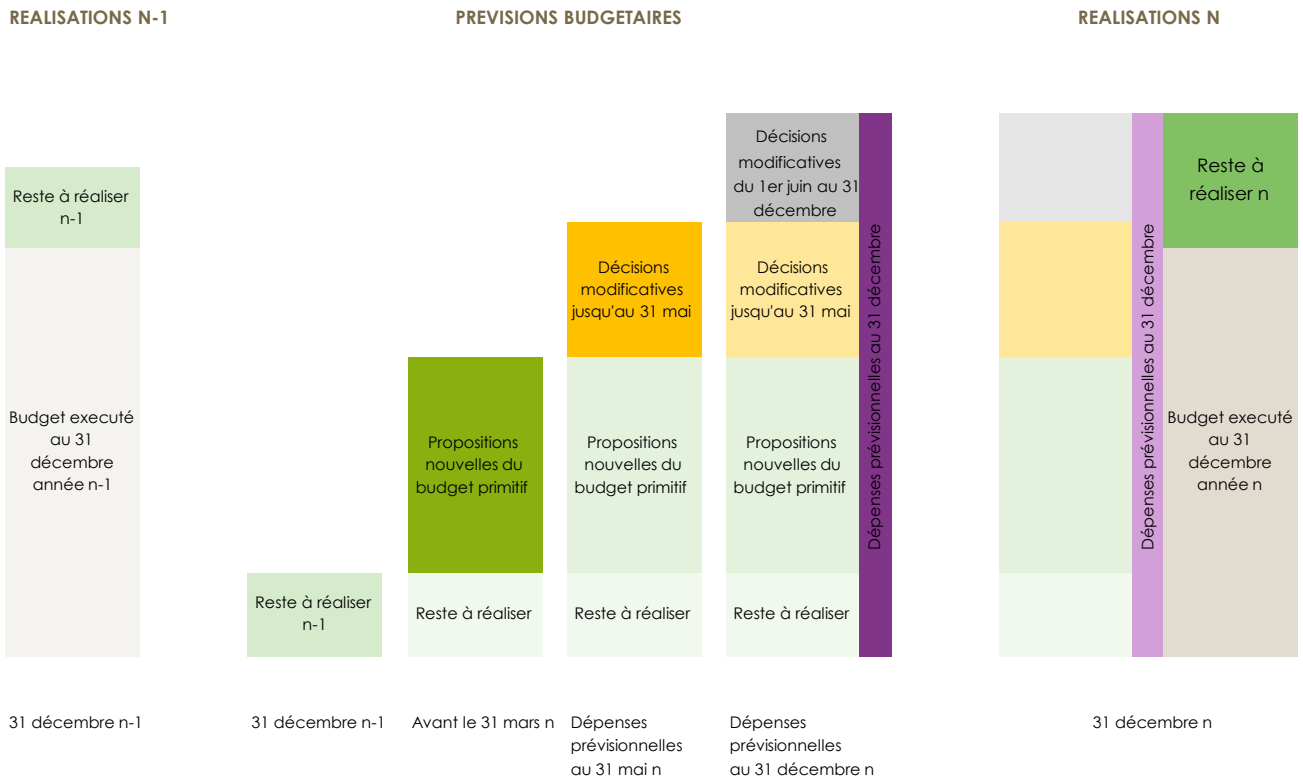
REALISATIONS N-1

PREVISIONS BUDGETAIRES

REALISATIONS N

Reste à réaliser n-1

Budget executé au 31 décembre année n-1

Reste à réaliser n-1

Propositions nouvelles du budget primitif

Reste à réaliser

Décisions modificatives jusqu'au 31 mai

Propositions nouvelles du budget primitif

Reste à réaliser

Décisions modificatives du 1er juin au 31 décembre

Décisions modificatives jusqu'au 31 mai

Propositions nouvelles du budget primitif

Reste à réaliser

Dépenses prévisionnelles au 31 décembre

Dépenses prévisionnelles au 31 décembre

Reste à réaliser n

Budget executé au 31 décembre année n

31 décembre n-1

31 décembre n-1

Avant le 31 mars n

Dépenses prévisionnelles au 31 mai n

Dépenses prévisionnelles au 31 décembre n

31 décembre n